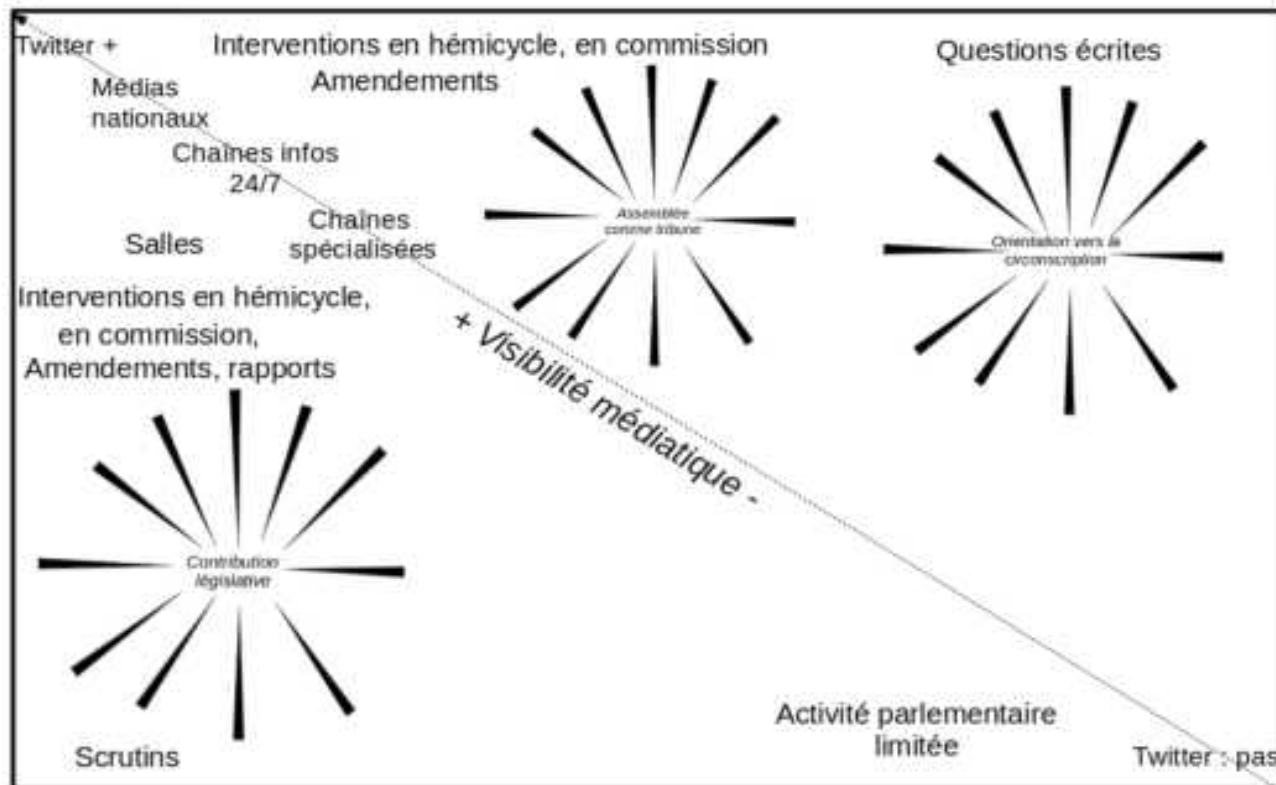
Twitter +

Interventions en hémicycle, en commission
Amendements

Questions écrites

Médias nationaux

Chaînes infos 24/7

Chaînes spécialisées

Salles

Assemblée comme tribune

Orientation vers la circonscription

Interventions en hémicycle, en commission, Amendements, rapports

+ Visibilité médiatique -

Contribution législative

Scrutins

Activité parlementaire limitée

Twitter : pas